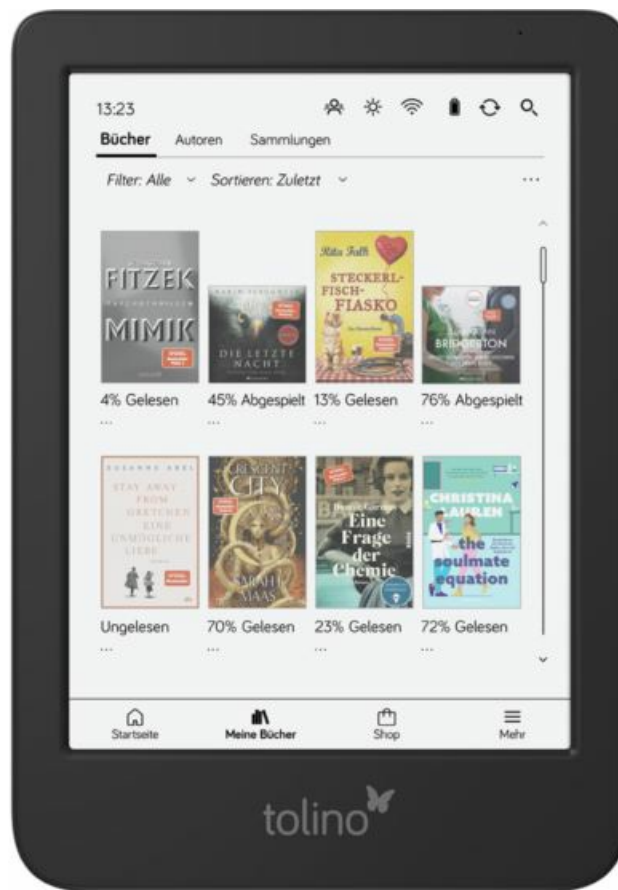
13:23

Bücher Autoren Sammlungen

Filter: Alle Sortieren: Zuletzt ...

FITZEK
MIMIK

DIE LETZTE NACHT

Rita Falk
STECKERLFISCH-FIASKO

BRIDGERTON

4% Gelesen
...

45% Abgespielt
...

13% Gelesen
...

76% Abgespielt
...

SUSANNE ABEL
STAY AWAY FROM GRETCHEN
EINE UNMÖGLICHE LIEBE

CRESCENT CITY
SARAH J. MAAS

Bonnie Garmus
Eine Frage der Chemie

CHRISTINA LAUREN
the soulmate equation

Ungelesen
...

70% Gelesen
...

23% Gelesen
...

72% Gelesen
...

Startseite
Meine Bücher
Shop
Mehr

tolino